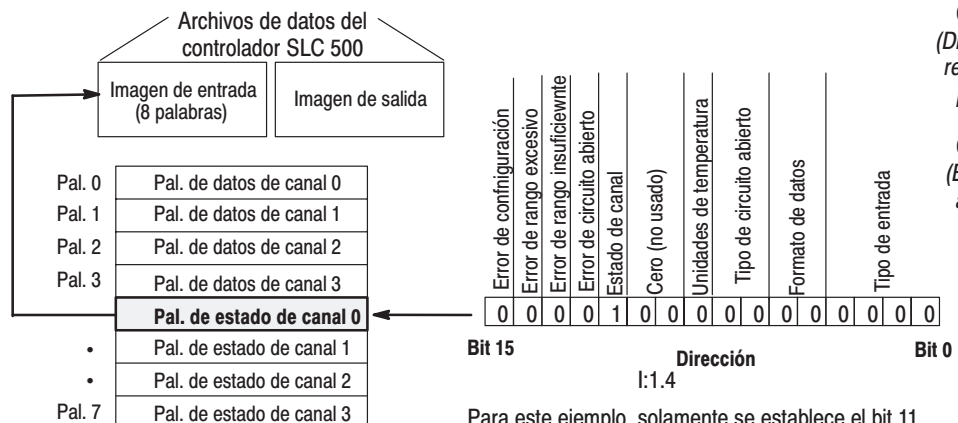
Archivos de datos del controlador SLC 500

Imagen de entrada (8 palabras)

Imagen de salida

| | |
|---|---|
| Pal. 0 | Pal. de datos de canal 0 |
| Pal. 1 | Pal. de datos de canal 1 |
| Pal. 2 | Pal. de datos de canal 2 |
| Pal. 3 | Pal. de datos de canal 3 |
| | Pal. de estado de canal 0 |
| • | Pal. de estado de canal 1 |
| • | Pal. de estado de canal 2 |
| Pal. 7 | Pal. de estado de canal 3 |

Error de confniguración
Error de rango excesivo
Error de rango insuficiewnte
Error de circuito abierto
Estado de canal
Cero (no usado)
Unidades de temperatura
Tipo de circuito abierto
Formato de datos
Tipo de entrada

| 0 | 0 | 0 | 0 | 1 | 0 | 0 | 0 | 0 | 0 | 0 | 0 | 0 | 0 | 0 | 0 |
|---|---|---|---|---|---|---|---|---|---|---|---|---|---|---|---|

Bit 15

Dirección
I:1.4

Bit 0

Para este ejemplo, solamente se establece el bit 11

(D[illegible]
re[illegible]
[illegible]
(E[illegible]
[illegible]